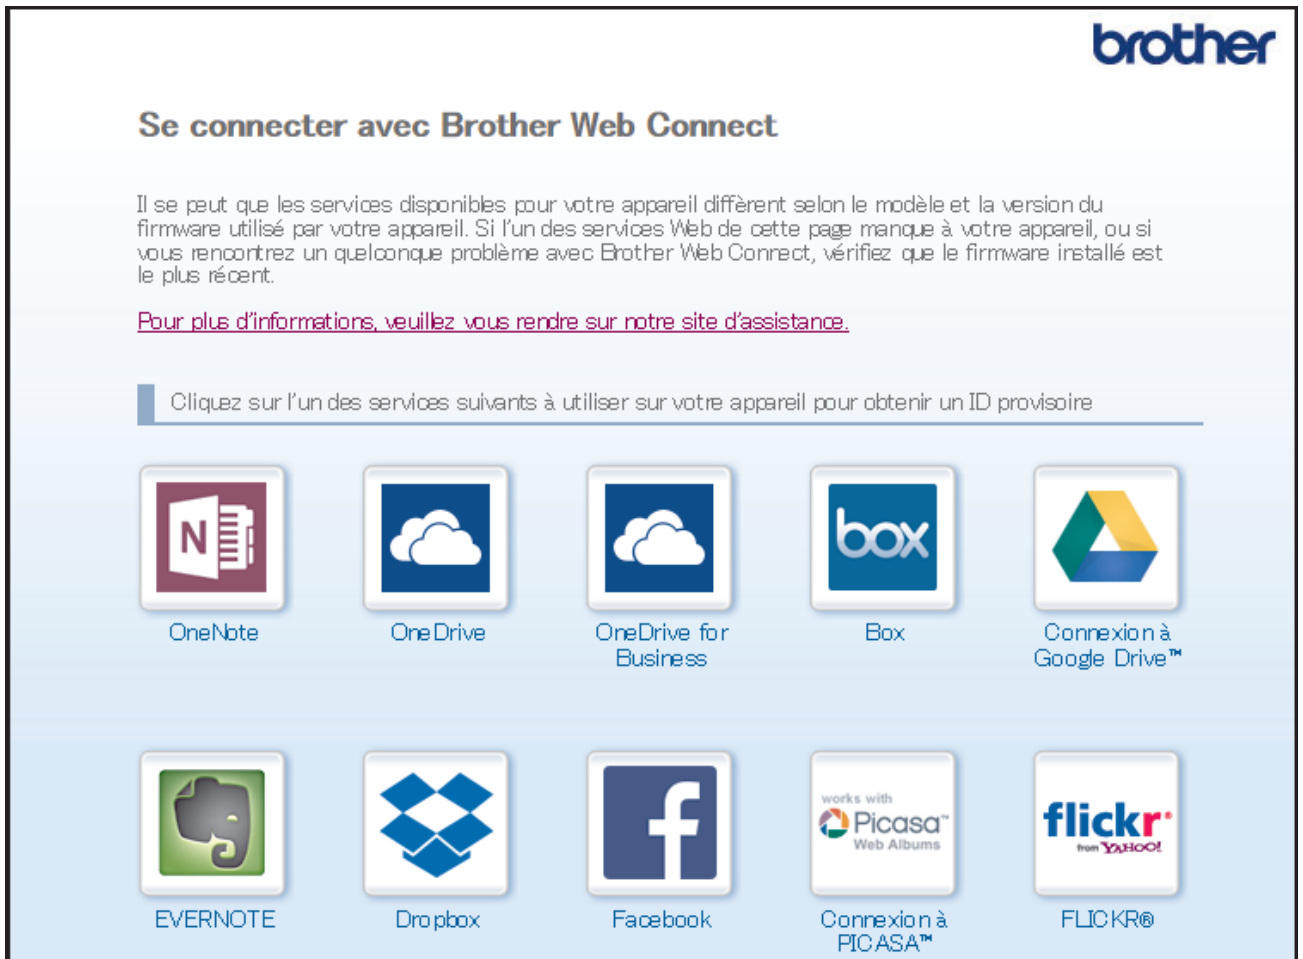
brother

Se connecter avec Brother Web Connect

Il se peut que les services disponibles pour votre appareil diffèrent selon le modèle et la version du firmware utilisé par votre appareil. Si l'un des services Web de cette page manque à votre appareil, ou si vous rencontrez un quelconque problème avec Brother Web Connect, vérifiez que le firmware installé est le plus récent.

Pour plus d'informations, veuillez vous rendre sur notre site d'assistance.

Cliquez sur l'un des services suivants à utiliser sur votre appareil pour obtenir un ID provisoire

N

OneNote

OneDrive

OneDrive for Business

box

Box

Connexion à Google Drive™

EVERNOTE

Dropbox

f

Facebook

works with Picasa™ Web Albums

Connexion à PICASA™

flickr from YAHOO!

FLICKR®